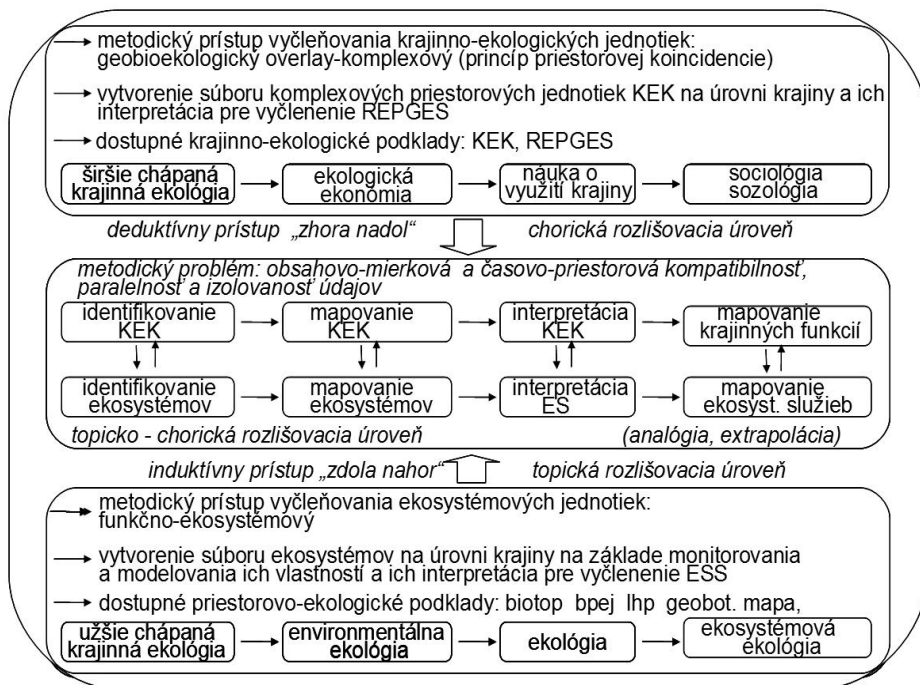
metodický prístup vyčleňovania krajinno-ekologických jednotiek: geobioekologický overlay-komplexový (princíp priestorovej koincidencie)

vytvorenie súboru komplexových priestorových jednotiek KEK na úrovni krajiny a ich interpretácia pre vyčlenenie REPGES

dostupné krajinno-ekologické podklady: KEK, REPGES

širšie chápaná krajinná ekológia

ekologická ekonómia

náuka o využití krajiny

sociológia sozológia

deduktívny prístup „zhora nadol"

chorická rozlišovacia úroveň

metodický problém: obsahovo-mierková a časovo-priestorová kompatibilnosť, paralelnosť a izolovanosť údajov

identifikovanie KEK

mapovanie KEK

interpretácia KEK

mapovanie krajinných funkcií

identifikovanie ekosystémov

mapovanie ekosystémov

interpretácia ES

mapovanie ekosyst. služieb

topicko - chorická rozlišovacia úroveň

(analógia, extrapolácia)

induktívny prístup „zdola nahor"

topická rozlišovacia úroveň

metodický prístup vyčleňovania ekosystémových jednotiek: funkčno-ekosystémový

vytvorenie súboru ekosystémov na úrovni krajiny na základe monitorovania a modelovania ich vlastností a ich interpretácia pre vyčlenenie ESS

dostupné priestorovo-ekologické podklady: biotop bpej lhp geobot. mapa,

užšie chápaná krajinná ekológia

environmentálna ekológia

ekológia

ekosystémová ekológia